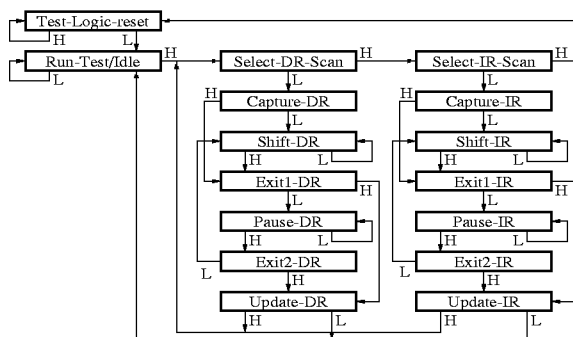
Test-Logic-reset
H
L
Run-Test/Idle
L
H
Select-DR-Scan
H
Select-IR-Scan
H
L
Capture-DR
L
Shift-DR
H
L
Exit1-DR
L
Pause-DR
H
L
L
Exit2-DR
H
Update-DR
H
L
H
L
Capture-IR
L
Shift-IR
H
L
Exit1-IR
L
Pause-IR
H
L
L
Exit2-IR
H
Update-IR
H
L